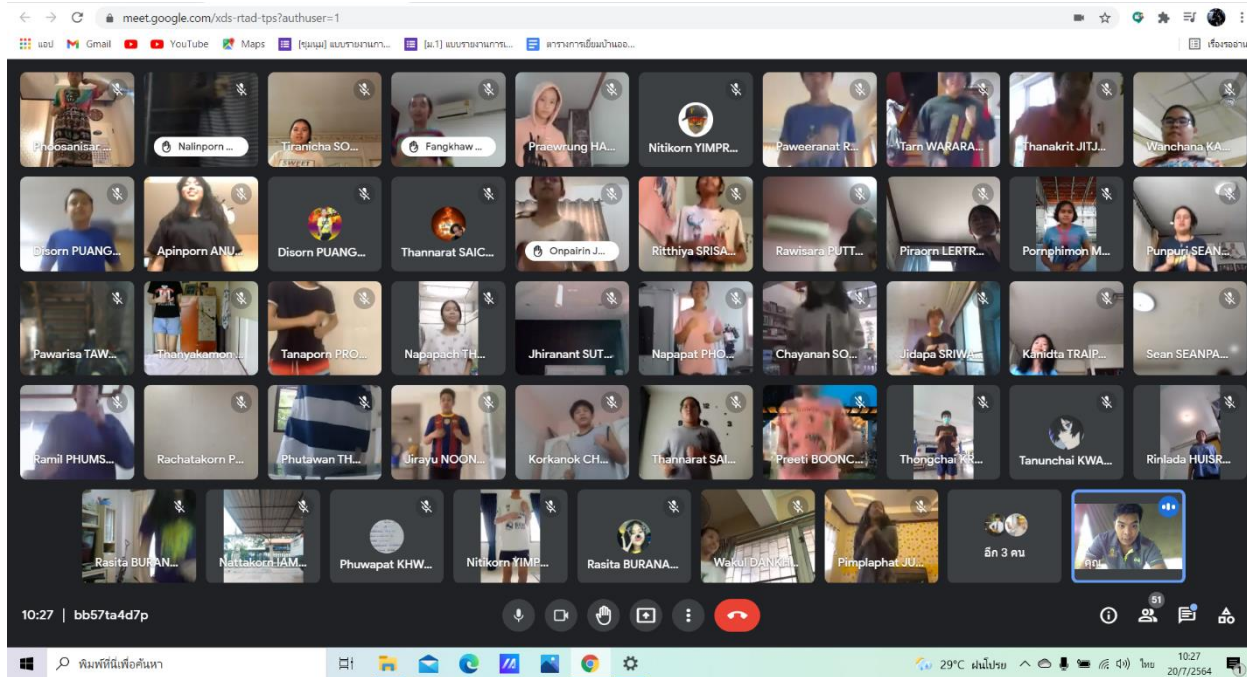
meet.google.com/xds-rtad-tps?authuser=1

แอป Gmail YouTube Maps [ชุมนุม] แบบรายงานการ... [ม.1] แบบรายงานการเ... ตารางการเยี่ยมบ้านออ... เรื่องรออ่าน

Phoosanisar ...
Nalinporn ...
Tiranicha SO...
Fangkhaw ...
Praewrung HA...
Nitikorn YIMPR...
Paweeranat R...
Tarn WARARA...
Thanakrit JITJ...
Wanchana KA...
Disorn PUANG...
Apinporn ANU...
Disorn PUANG...
Thannarat SAIC...
Onpairin J...
Ritthiya SRISA...
Rawisara PUTT...
Piraorn LERTR...
Pornphimon M...
Punpuri SEAN...
Pawarisa TAW...
Thanyakamon...
Tanaporn PRO...
Napapach TH...
Jhiranant SUT...
Napapat PHO...
Chayanan SO...
Jidapa SRIWA...
Kanidta TRAIP...
Sean SEANPA...
Ramil PHUMS...
Rachatakorn P...
Phutawan TH...
Jirayu NOON...
Korkanok CH...
Thannarat SAI...
Preeti BOONC...
Thongchai K...
Tanunchai KWA...
Rinlada HUISR...
Rasita BURAN...
Nattakorn IAM...
Phuwapat KHW...
Nitikorn YIMP...
Rasita BURANA...
Wakul DANKE...
Pimplaphat JU...
อีก 3 คน
คุณ

10:27 | bb57ta4d7p

51

พิมพ์ที่นี่เพื่อค้นหา
29°C ฝนโปรย ไทย 10:27 20/7/2564